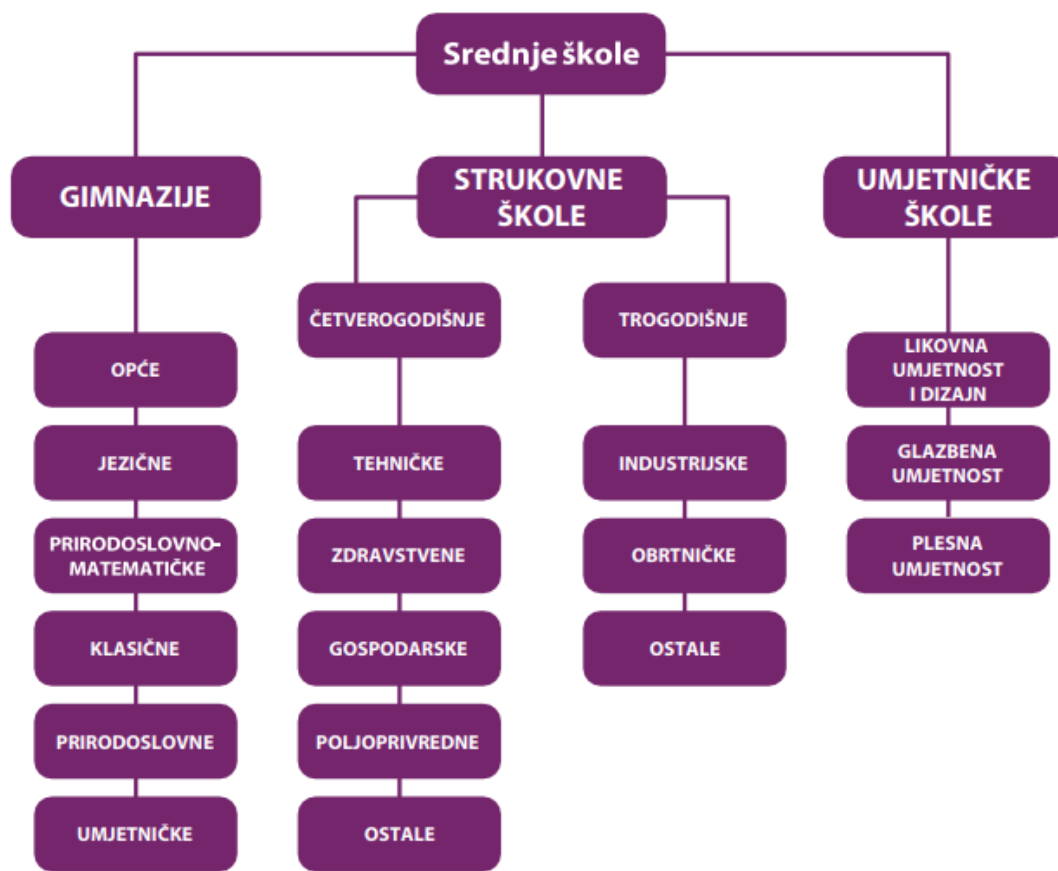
Srednje škole

GIMNAZIJE

OPĆE

JEZIČNE

PRIRODOSLOVNO-MATEMATIČKE

KLASIČNE

PRIRODOSLOVNE

UMJETNIČKE

STRUKOVNE ŠKOLE

ČETVEROGODIŠNJE

TEHNIČKE

ZDRAVSTVENE

GOSPODARSKE

POLJOPRIVREDNE

OSTALE

TROGODIŠNJE

INDUSTRIJSKE

OBRTNIČKE

OSTALE

UMJETNIČKE ŠKOLE

LIKOVNA UMJETNOST I DIZAJN

GLAZBENA UMJETNOST

PLESNA UMJETNOST